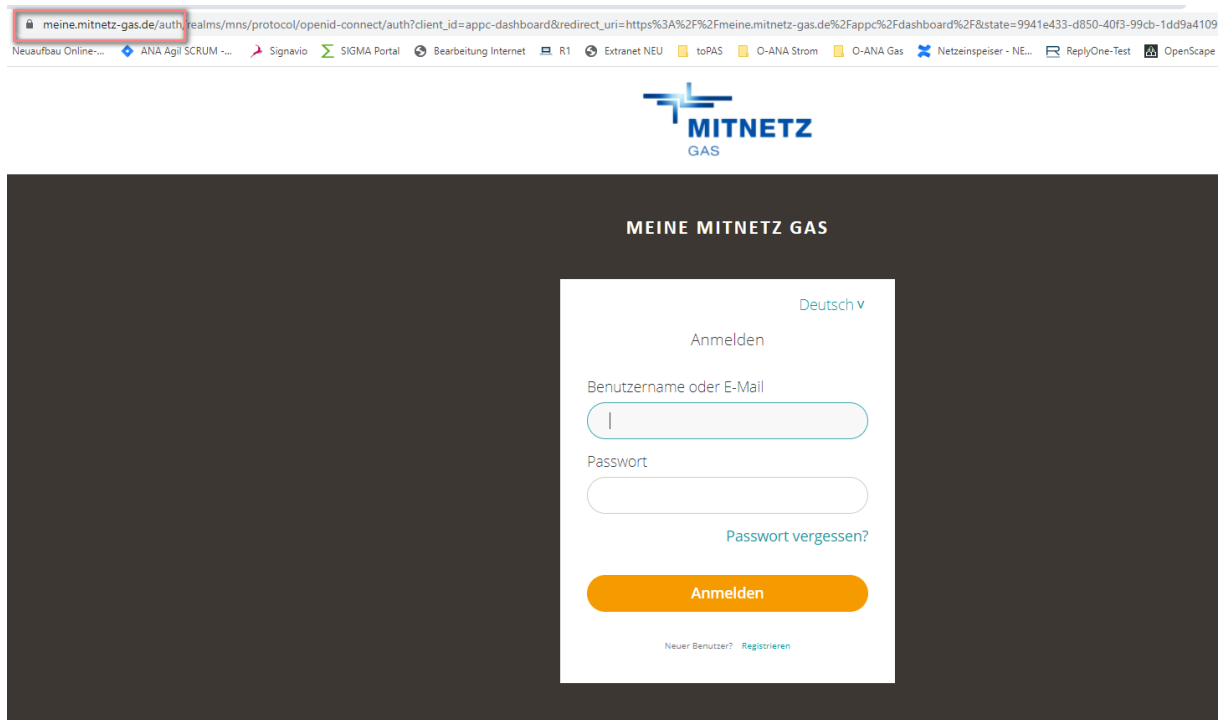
meine.mitnetz-gas.de/auth/realms/mns/protocol/openid-connect/auth?client_id=appc-dashboard&redirect_uri=https%3A%2F%2Fmeine.mitnetz-gas.de%2Fappc%2Fdashboard%2F&state=9941e433-d850-40f3-99cb-1dd9a4109

Neuaufbau Online-... ANA Agil SCRUM -... Signavio SIGMA Portal Bearbeitung Internet R1 Extranet NEU toPAS O-ANA Strom O-ANA Gas Netzeinspeiser - NE... ReplyOne-Test OpenScape

MITNETZ
GAS

MEINE MITNETZ GAS

Deutsch

Anmelden

Benutzername oder E-Mail

Passwort

Passwort vergessen?

Anmelden

Neuer Benutzer? Registrieren